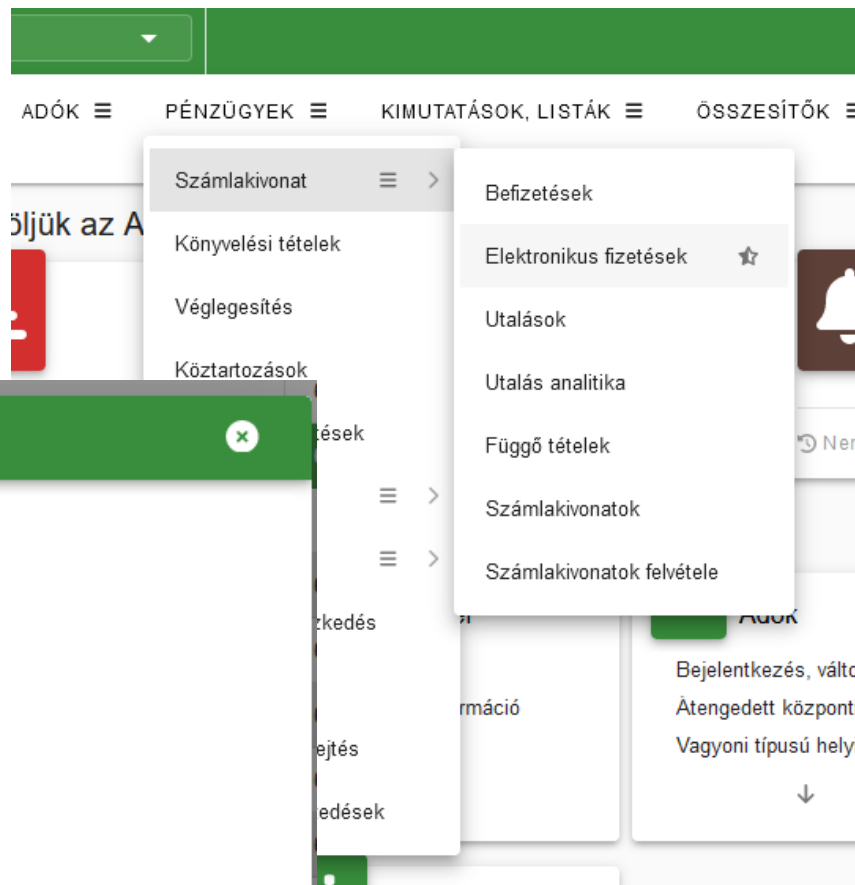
ADÓK ☰ PÉNZÜGYEK ☰ KIMUTATÁSOK, LISTÁK ☰ ÖSSZESÍTŐK ☰

öljük az A

Számlakivonat
Könyvelési tételek
Véglegesítés
Köztartozások
tések
zkedés
rmáció
ejtés
edések

Befizetések
Elektronikus fizetések
Utalások
Utalás analitika
Függő tételek
Számlakivonatok
Számlakivonatok felvétele

Ner

Adók
Bejelentkezés, váltc
Átengedett központ
Vagyoni típusú hely